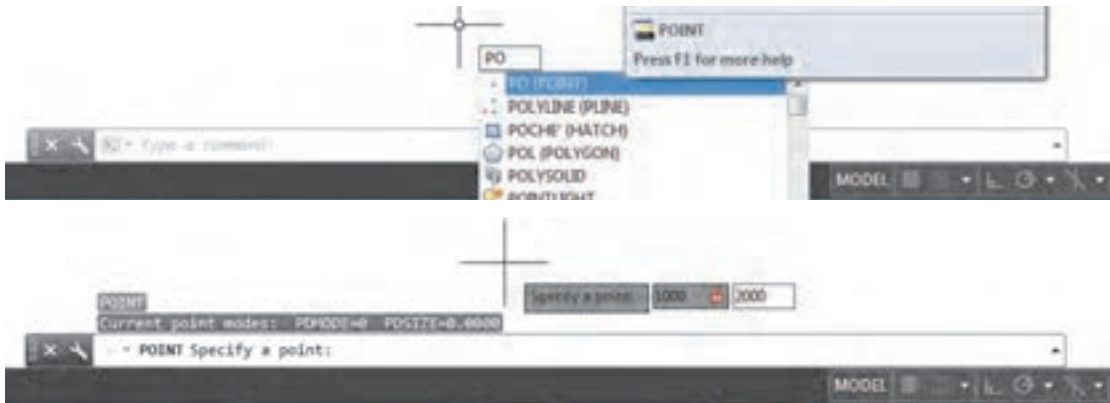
POINT
Press F1 for more help

PO

PO (POINT)
POLYLINE (PLINE)
POCHE' (HATCH)
POL (POLYGON)
POLYSOLID
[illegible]

Type a command

MODEL

POINT
Current point modes: PDMODE=0 PDSIZE=0.0000

Specify a point: 1000 2000

POINT Specify a point:

MODEL